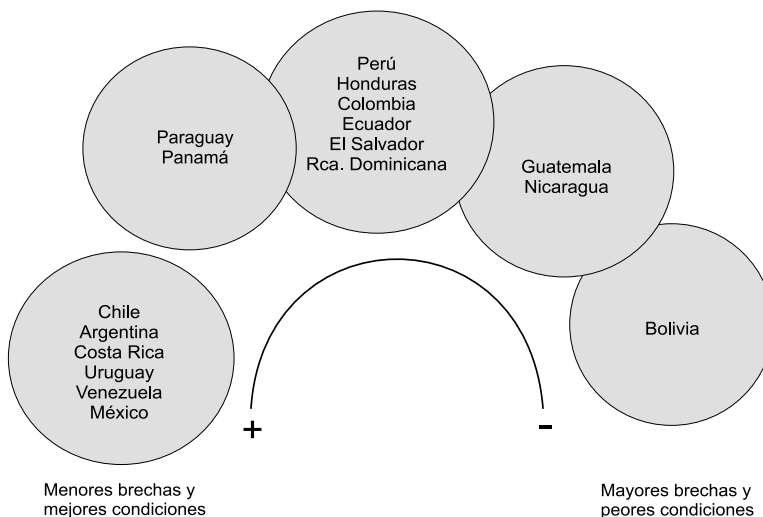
Paraguay
Panamá

Perú
Honduras
Colombia
Ecuador
El Salvador
Rca. Dominicana

Guatemala
Nicaragua

Chile
Argentina
Costa Rica
Uruguay
Venezuela
México

Bolivia

+

-

Menores brechas y mejores condiciones

Mayores brechas y peores condiciones